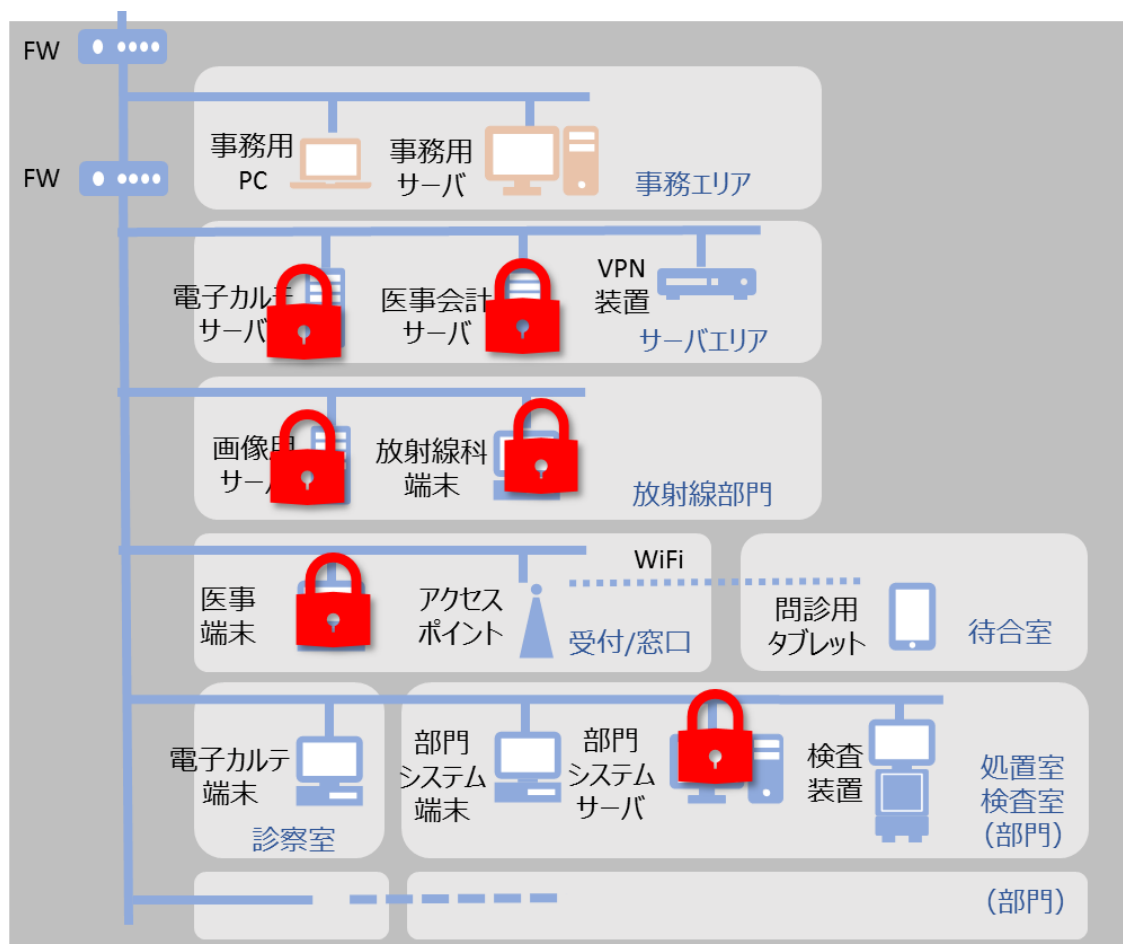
FW

FW

事務用 PC

事務用 サーバ

事務エリア

電子カル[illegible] サーバ

医事会計 サーバ

VPN 装置

サーバエリア

画像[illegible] サー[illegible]

放射線科 端末

放射線部門

WiFi

医事 端末

アクセス ポイント

受付/窓口

問診用 タブレット

待合室

電子カルテ 端末

診察室

部門 システム 端末

部門 システム サーバ

検査 装置

処置室 検査室 (部門)

(部門)